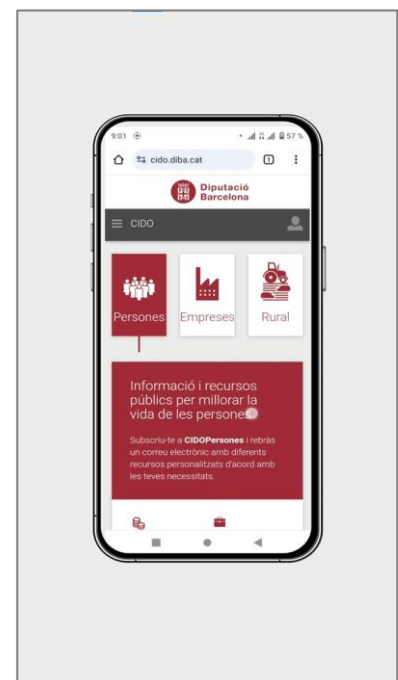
9:01
57 %
cido.diba.cat
1
Diputació Barcelona
CIDO
Persones
Empreses
Rural
Informació i recursos públics per millorar la vida de les persone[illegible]
Subscriu-te a **CIDOPersones** i rebràs un correu electrònic amb diferents recursos personalitzats d'acord amb les teves necessitats.